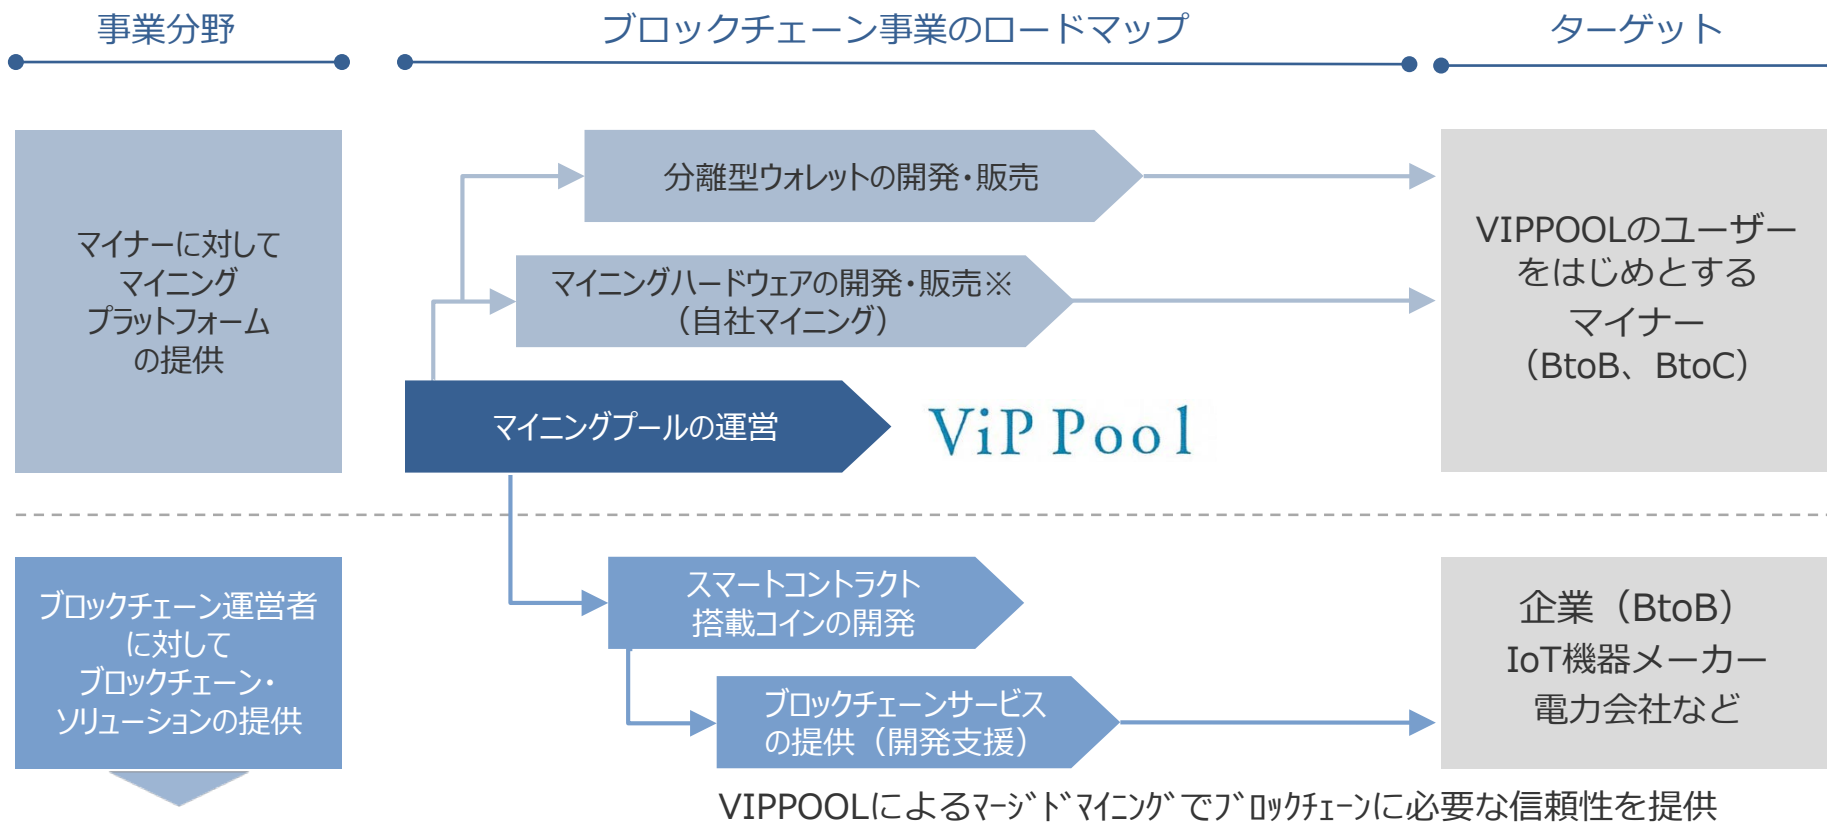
事業分野

ブロックチェーン事業のロードマップ

ターゲット

マイナーに対して
マイニング
プラットフォーム
の提供

分離型ウォレットの開発・販売

マイニングハードウェアの開発・販売※
（自社マイニング）

マイニングプールの運営

ViP Pool

VIPPOOLのユーザー
をはじめとする
マイナー
（BtoB、BtoC）

ブロックチェーン運営者
に対して
ブロックチェーン・
ソリューションの提供

スマートコントラクト
搭載コインの開発

ブロックチェーンサービス
の提供（開発支援）

企業（BtoB）
IoT機器メーカー
電力会社など

VIPPOOLによるﾏｰｼﾞﾄﾞﾏｲﾆﾝｸﾞでﾌﾞﾛｯｸﾁｪｰﾝに必要な信頼性を提供